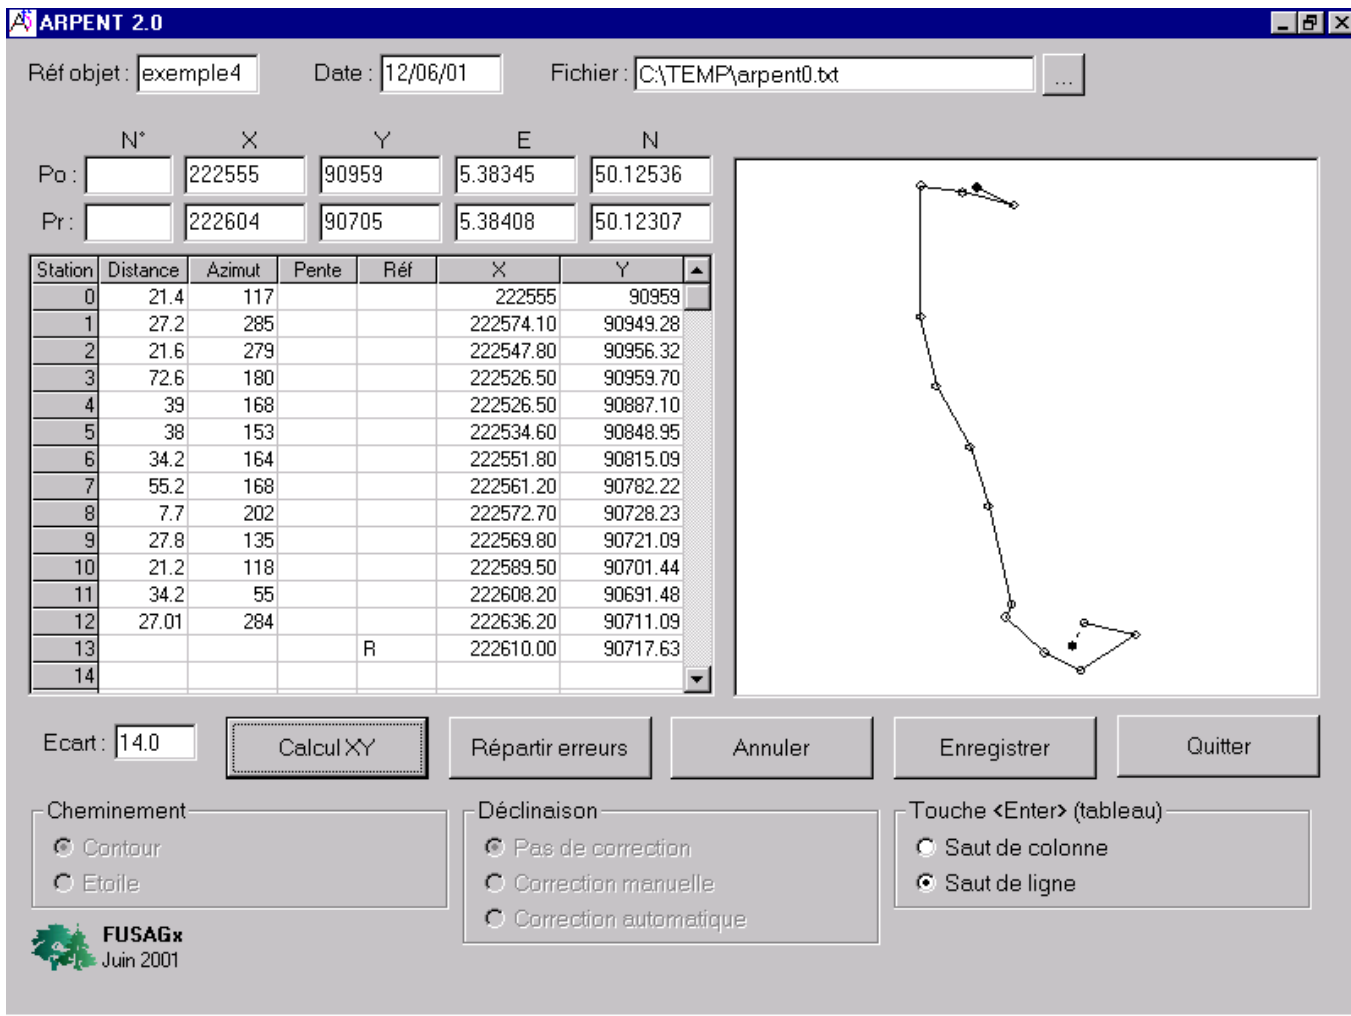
ARPENT 2.0

Réf objet : exemple4 Date : 12/06/01 Fichier : C:\TEMP\arpent0.txt ...

| | N° | X | Y | E | N |
|---|---|---|---|---|---|
| Po : | | 222555 | 90959 | 5.38345 | 50.12536 |
| Pr : | | 222604 | 90705 | 5.38408 | 50.12307 |

| Station | Distance | Azimut | Pente | Réf | X | Y |
|---|---|---|---|---|---|---|
| 0 | 21.4 | 117 | | | 222555 | 90959 |
| 1 | 27.2 | 285 | | | 222574.10 | 90949.28 |
| 2 | 21.6 | 279 | | | 222547.80 | 90956.32 |
| 3 | 72.6 | 180 | | | 222526.50 | 90959.70 |
| 4 | 39 | 168 | | | 222526.50 | 90887.10 |
| 5 | 38 | 153 | | | 222534.60 | 90848.95 |
| 6 | 34.2 | 164 | | | 222551.80 | 90815.09 |
| 7 | 55.2 | 168 | | | 222561.20 | 90782.22 |
| 8 | 7.7 | 202 | | | 222572.70 | 90728.23 |
| 9 | 27.8 | 135 | | | 222569.80 | 90721.09 |
| 10 | 21.2 | 118 | | | 222589.50 | 90701.44 |
| 11 | 34.2 | 55 | | | 222608.20 | 90691.48 |
| 12 | 27.01 | 284 | | | 222636.20 | 90711.09 |
| 13 | | | | R | 222610.00 | 90717.63 |
| 14 | | | | | | |

Ecart : 14.0 Calcul XY Répartir erreurs Annuler Enregistrer Quitter

Cheminement
Contour
Etoile

Déclinaison
Pas de correction
Correction manuelle
Correction automatique

Touche <Enter> (tableau)
Saut de colonne
Saut de ligne

FUSAGx
Juin 2001